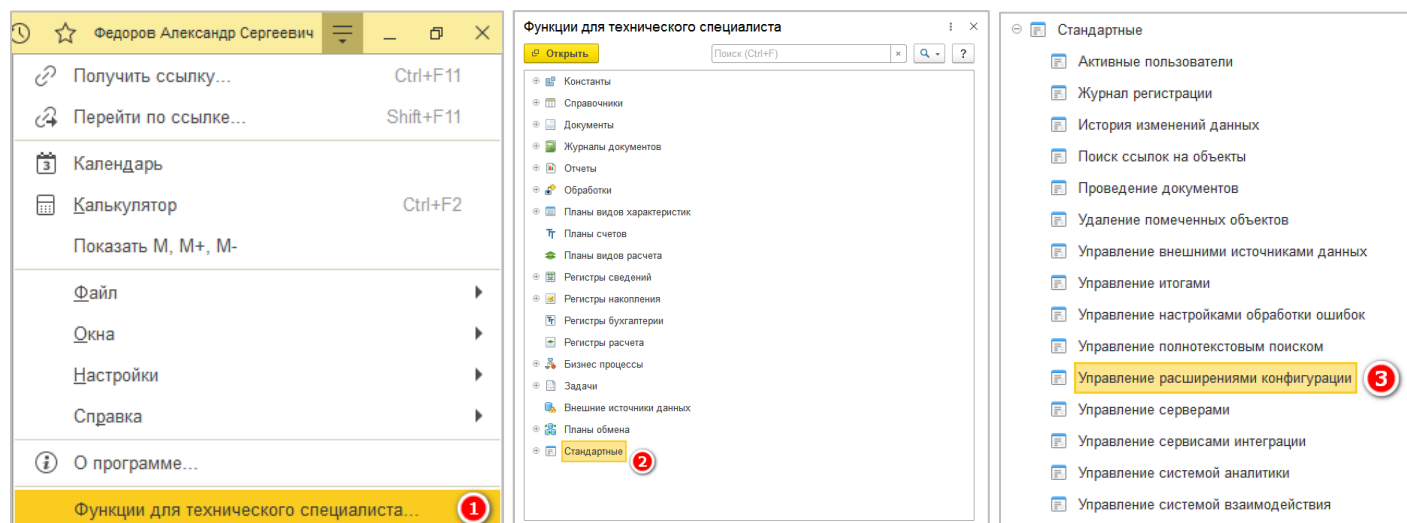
Федоров Александр Сергеевич

Получить ссылку... Ctrl+F11
Перейти по ссылке... Shift+F11
Календарь
Калькулятор Ctrl+F2
Показать M, M+, M-
Файл
Окна
Настройки
Справка
О программе...
Функции для технического специалиста... 1

Функции для технического специалиста
Открыть
Поиск (Ctrl+F)
?
Константы
Справочники
Документы
Журналы документов
Отчеты
Обработки
Планы видов характеристик
Планы счетов
Планы видов расчета
Регистры сведений
Регистры накопления
Регистры бухгалтерии
Регистры расчета
Бизнес процессы
Задачи
Внешние источники данных
Планы обмена
Стандартные 2

Стандартные
Активные пользователи
Журнал регистрации
История изменений данных
Поиск ссылок на объекты
Проведение документов
Удаление помеченных объектов
Управление внешними источниками данных
Управление итогами
Управление настройками обработки ошибок
Управление полнотекстовым поиском
Управление расширениями конфигурации 3
Управление серверами
Управление сервисами интеграции
Управление системой аналитики
Управление системой взаимодействия